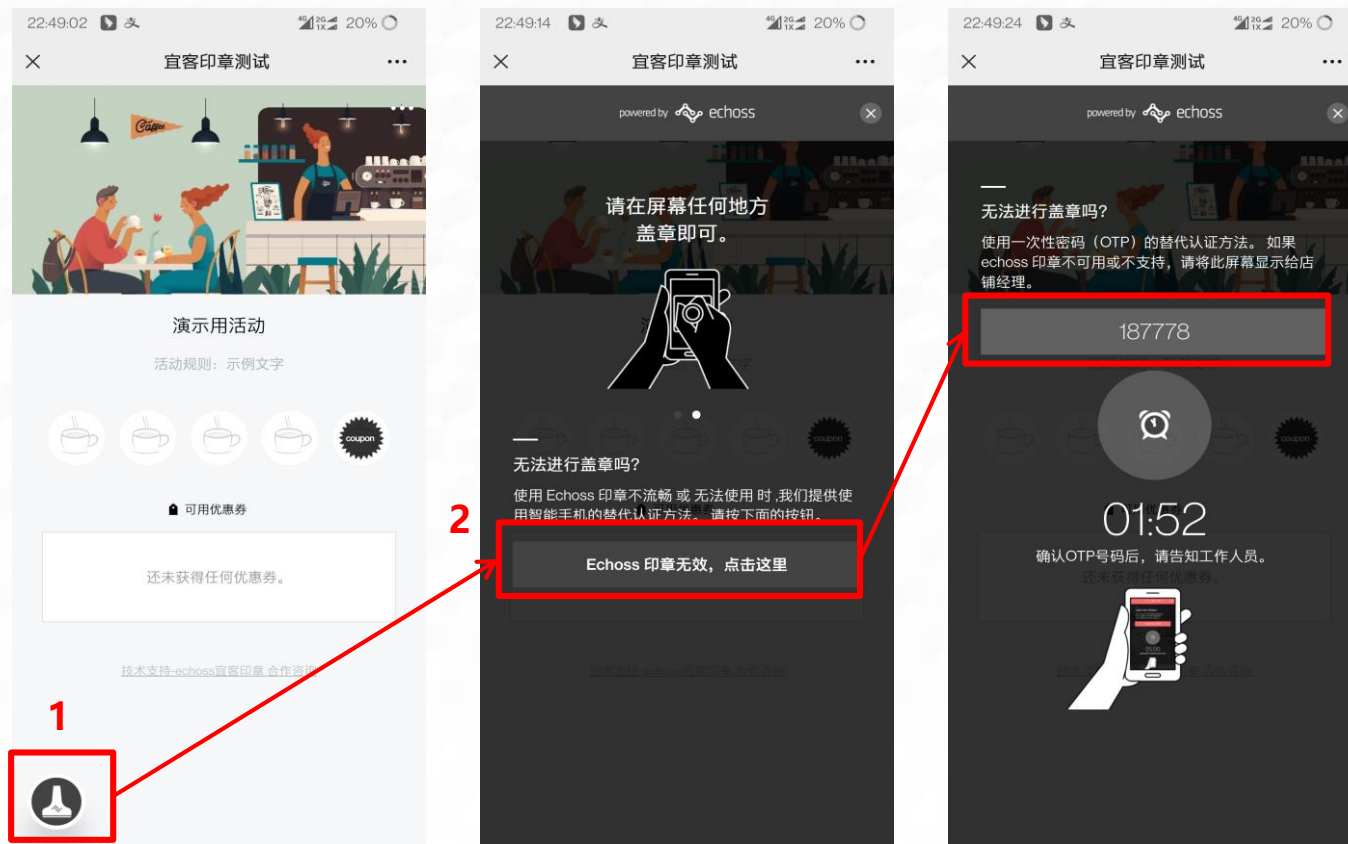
22:49:02 4G 2G 20%

宜客印章测试

Coffee

演示用活动

活动规则：示例文字

coupon

可用优惠券

还未获得任何优惠券。

技术支持-echoss宜客印章 合作咨询

1

22:49:14 4G 2G 20%

宜客印章测试

powered by echoss

请在屏幕任何地方盖章即可。

无法进行盖章吗?

使用 Echoss 印章不流畅 或 无法使用 时 ,我们提供使用智能手机的替代认证方法。 请按下面的按钮。

2

Echoss 印章无效，点击这里

22:49:24 4G 2G 20%

宜客印章测试

powered by echoss

无法进行盖章吗?

使用一次性密码（OTP）的替代认证方法。 如果 echoss 印章不可用或不支持，请将此屏幕显示给店铺经理。

187778

01:52

确认OTP号码后，请告知工作人员。